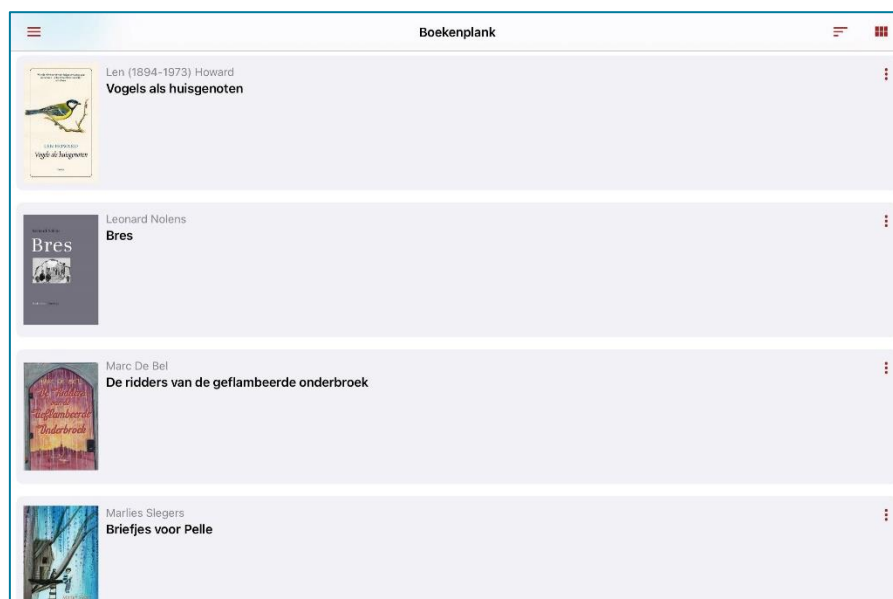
Boekenplank

LEN HOWARD
Vogels als huisgenoten

Len (1894-1973) Howard
Vogels als huisgenoten

Bres

Leonard Nolens
Bres

De ridders van de geflambeerde Onderbroek

Marc De Bel
De ridders van de geflambeerde onderbroek

Marlies Slegers
Briefjes voor Pelle